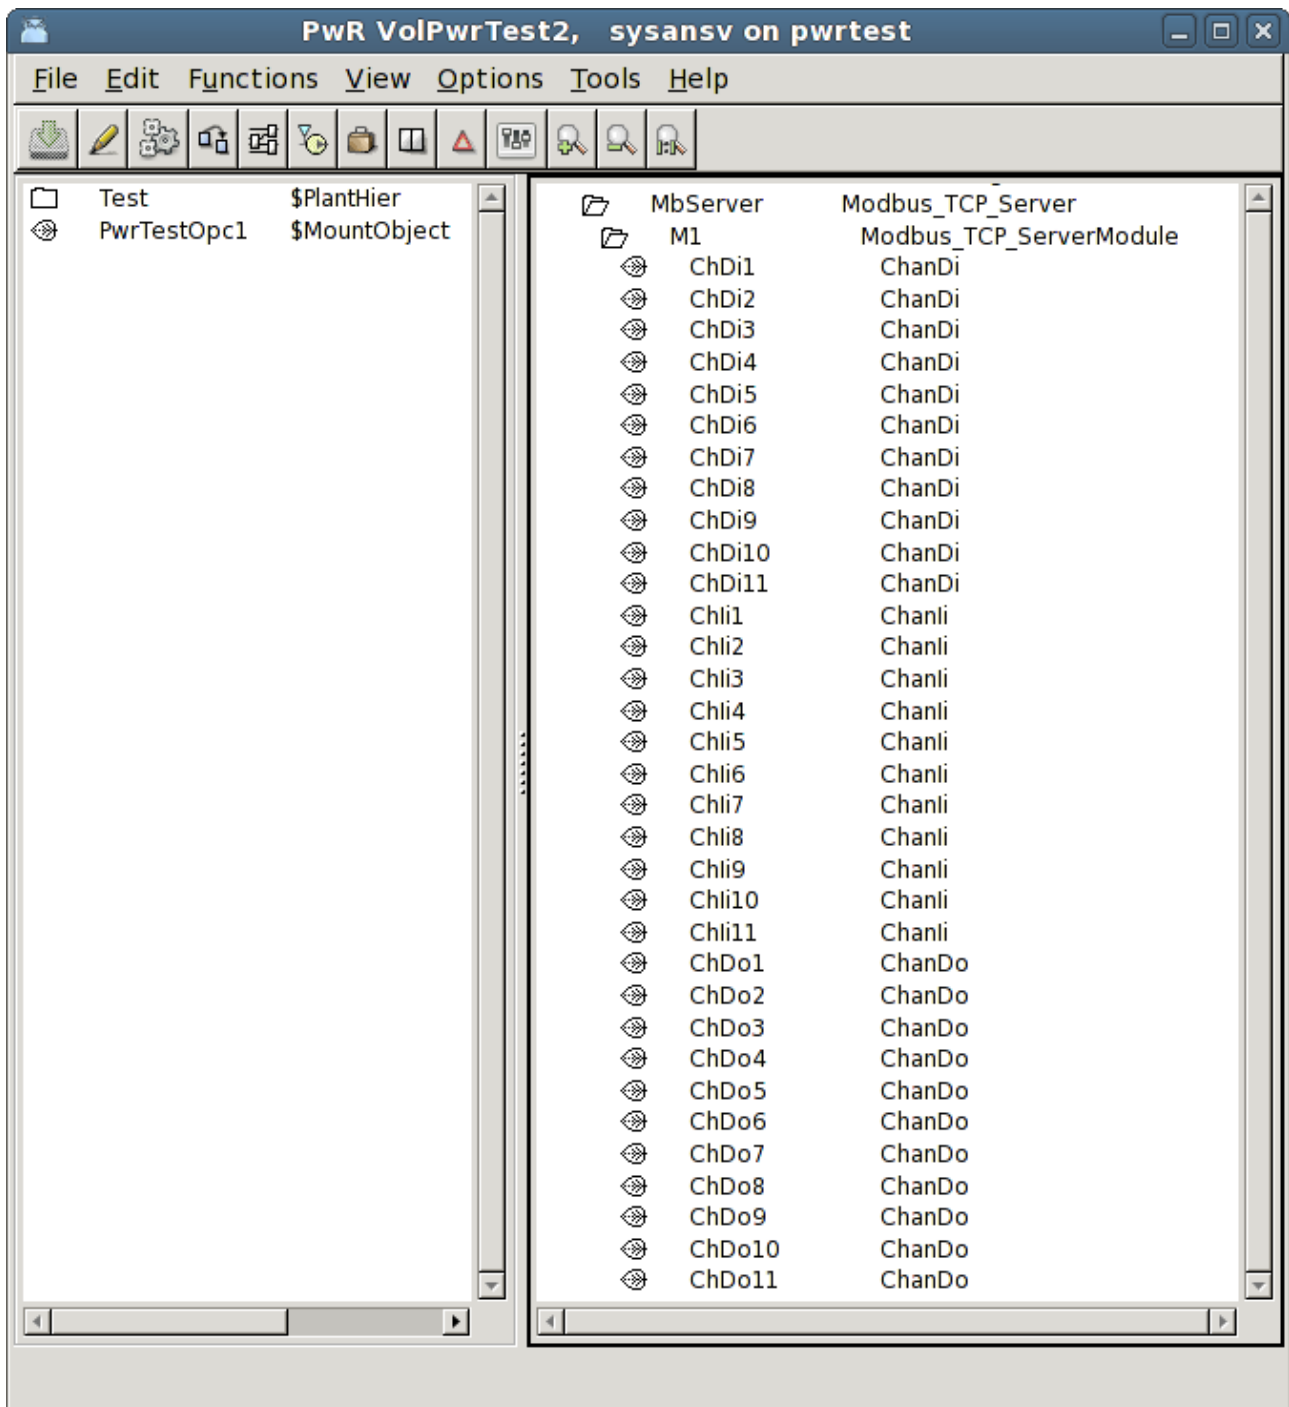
PwR VolPwrTest2, sysansv on pwrtest

File Edit Functions View Options Tools Help

| | |
|---|---|
| Test | $PlantHier |
| PwrTestOpc1 | $MountObject |

| | |
|---|---|
| MbServer | Modbus_TCP_Server |
| M1 | Modbus_TCP_ServerModule |
| ChDi1 | ChanDi |
| ChDi2 | ChanDi |
| ChDi3 | ChanDi |
| ChDi4 | ChanDi |
| ChDi5 | ChanDi |
| ChDi6 | ChanDi |
| ChDi7 | ChanDi |
| ChDi8 | ChanDi |
| ChDi9 | ChanDi |
| ChDi10 | ChanDi |
| ChDi11 | ChanDi |
| ChIi1 | ChanIi |
| ChIi2 | ChanIi |
| ChIi3 | ChanIi |
| ChIi4 | ChanIi |
| ChIi5 | ChanIi |
| ChIi6 | ChanIi |
| ChIi7 | ChanIi |
| ChIi8 | ChanIi |
| ChIi9 | ChanIi |
| ChIi10 | ChanIi |
| ChIi11 | ChanIi |
| ChDo1 | ChanDo |
| ChDo2 | ChanDo |
| ChDo3 | ChanDo |
| ChDo4 | ChanDo |
| ChDo5 | ChanDo |
| ChDo6 | ChanDo |
| ChDo7 | ChanDo |
| ChDo8 | ChanDo |
| ChDo9 | ChanDo |
| ChDo10 | ChanDo |
| ChDo11 | ChanDo |